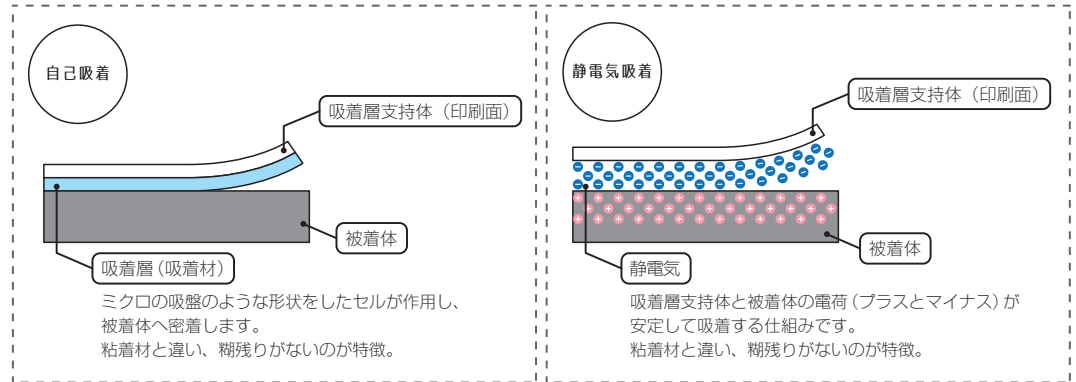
自己吸着

吸着層支持体（印刷面）

被着体

吸着層（吸着材）

ミクロの吸盤のような形状をしたセルが作用し、被着体へ密着します。
粘着材と違い、糊残りがないのが特徴。

静電気吸着

吸着層支持体（印刷面）

被着体

静電気

吸着層支持体と被着体の電荷（プラスとマイナス）が安定して吸着する仕組みです。
粘着材と違い、糊残りがないのが特徴。